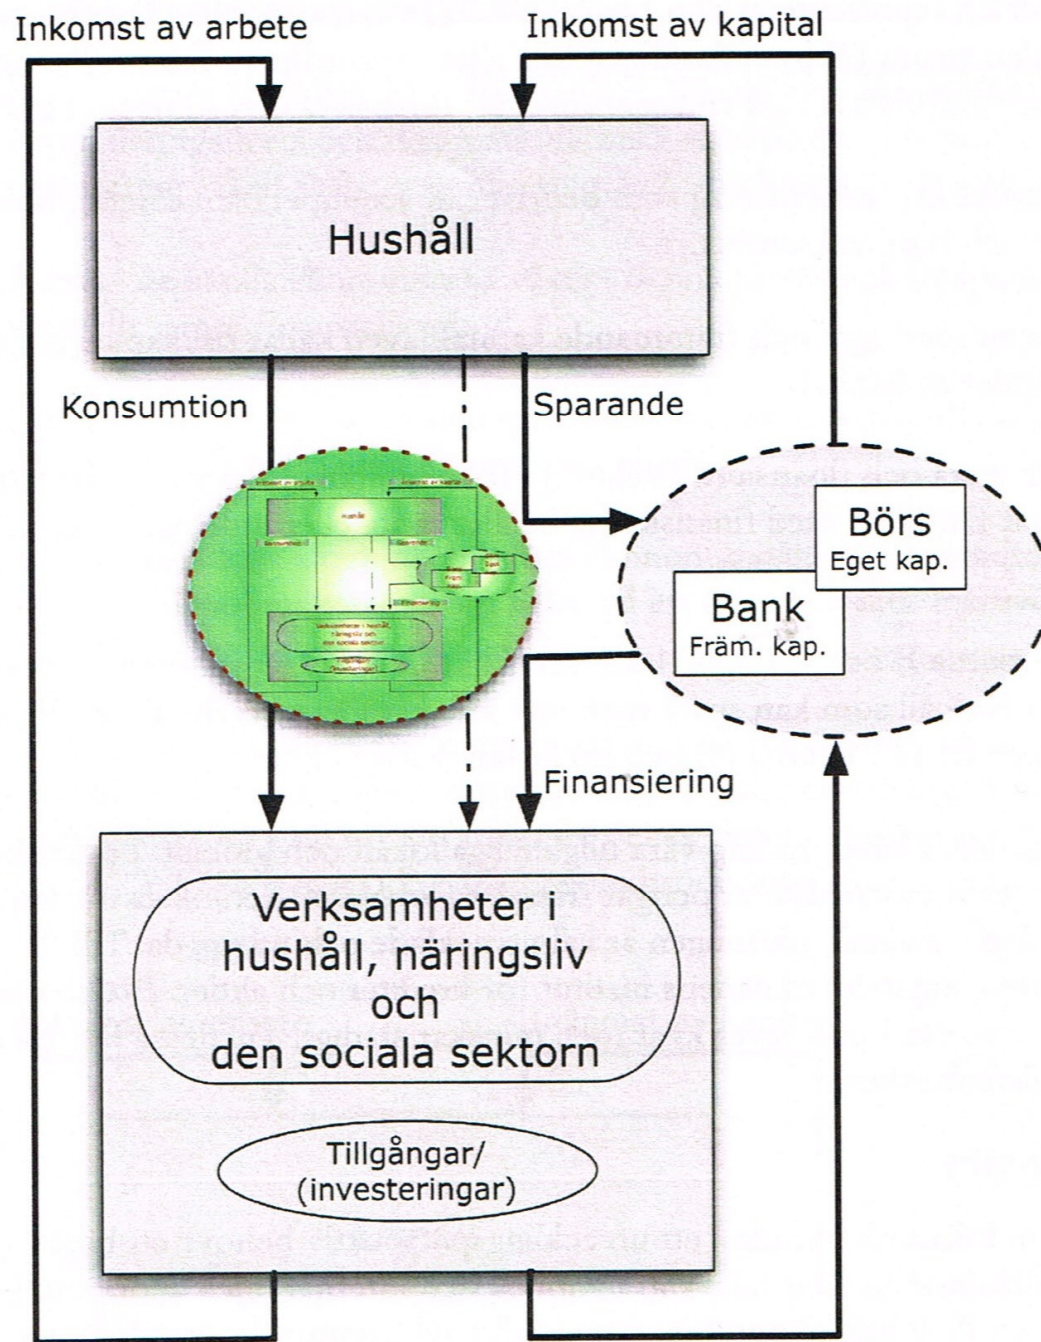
Inkomst av arbete

Inkomst av kapital

Hushåll

Konsumtion

Sparande

Börs
Eget kap.

Bank
Främ. kap.

Finansiering

Verksamheter i hushåll, näringsliv och den sociala sektorn

Tillgångar/ (investeringar)